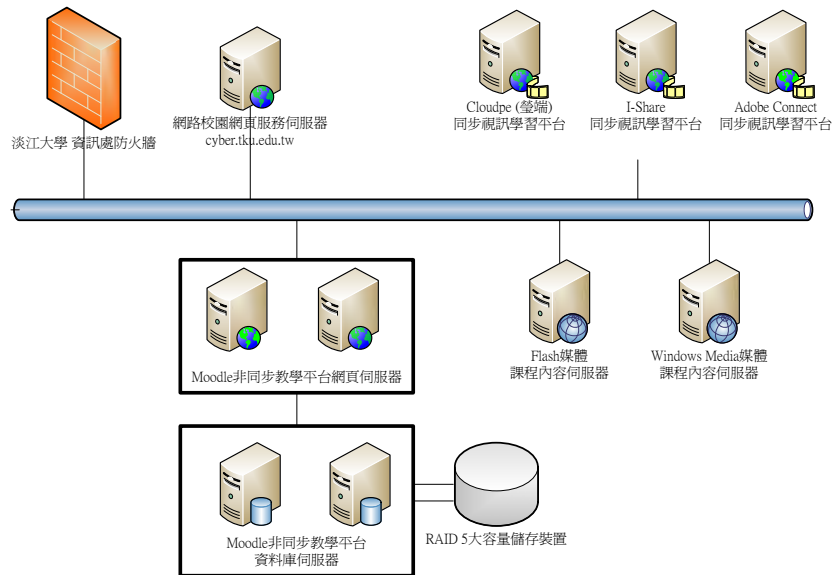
淡江大學 資訊處防火牆

網路校園網頁服務伺服器
cyber.tku.edu.tw

Cloudpe (瑩端)
同步視訊學習平台

I-Share
同步視訊學習平台

Adobe Connect
同步視訊學習平台

Moodle非同步教學平台網頁伺服器

Flash媒體
課程內容伺服器

Windows Media媒體
課程內容伺服器

Moodle非同步教學平台
資料庫伺服器

RAID 5大容量儲存裝置